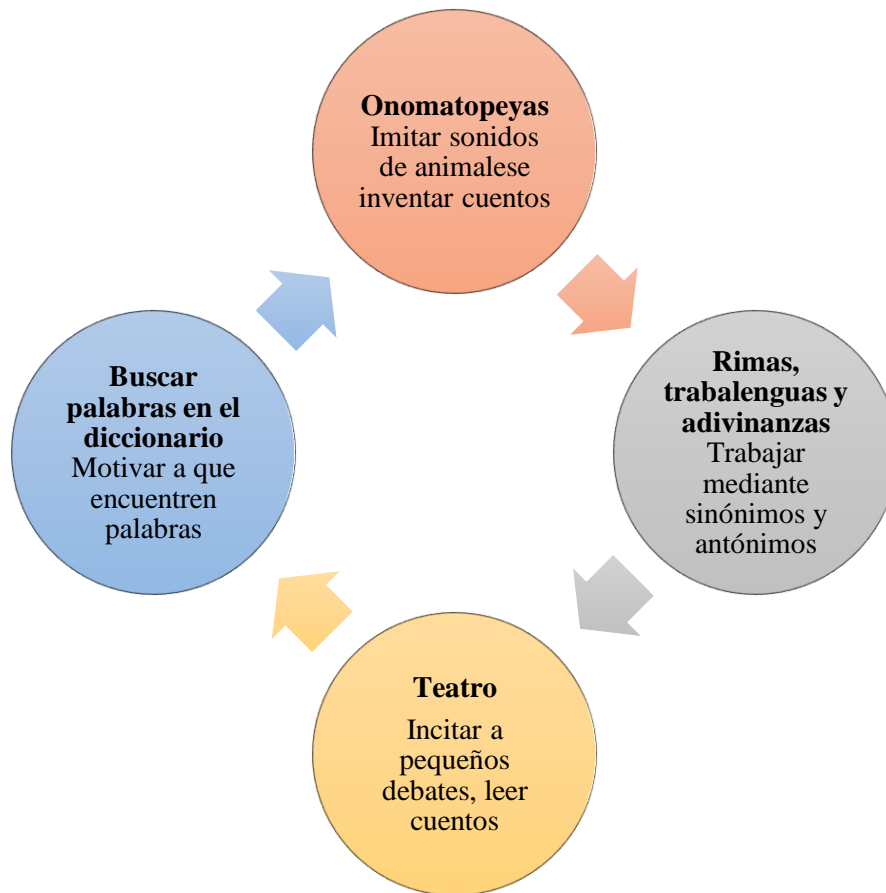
Onomatopeyas
Imitar sonidos de animalese inventar cuentos

Rimas, trabalenguas y adivinanzas
Trabajar mediante sinónimos y antónimos

Teatro
Incitar a pequeños debates, leer cuentos

Buscar palabras en el diccionario
Motivar a que encuentren palabras